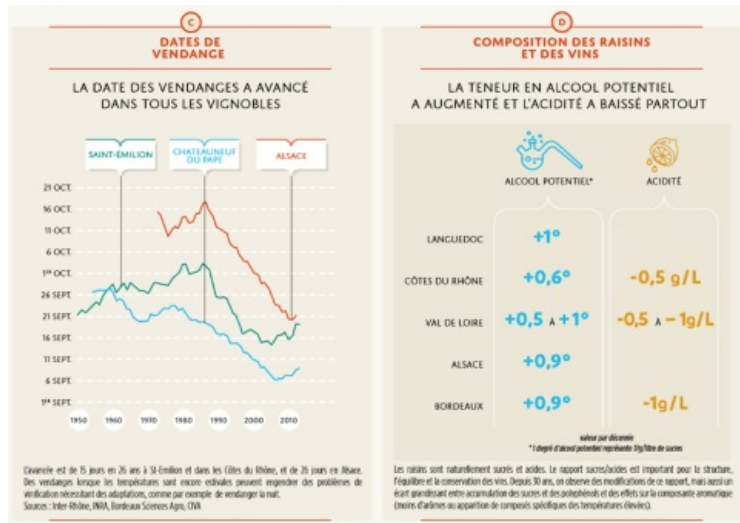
C

DATES DE VENDANGE

LA DATE DES VENDANGES A AVANCÉ DANS TOUS LES VIGNOBLES

SAINT-ÉMILION

CHÂTEAUNEUF DU PAPE

ALSACE

21 OCT.
16 OCT.
11 OCT.
6 OCT.
1er OCT.
26 SEPT.
21 SEPT.
16 SEPT.
11 SEPT.
6 SEPT.
1er SEPT.

1950 1960 1970 1980 1990 2000 2010

L'avancée est de 15 jours en 26 ans à St-Émilion et dans les Côtes du Rhône, et de 26 jours en Alsace. Des vendanges lorsque les températures sont encore estivales peuvent engendrer des problèmes de vinification nécessitant des adaptations, comme par exemple de vendanger la nuit.
Sources : Inter-Rhône, INRA, Bordeaux Sciences Agro, CIVA

D

COMPOSITION DES RAISINS ET DES VINS

LA TENEUR EN ALCOOL POTENTIEL A AUGMENTÉ ET L'ACIDITÉ A BAISSÉ PARTOUT

ALCOOL POTENTIEL*

ACIDITÉ

| | ALCOOL POTENTIEL* | ACIDITÉ |
|---|---|---|
| LANGUEDOC | +1° | |
| CÔTES DU RHÔNE | +0,6° | -0,5 g/L |
| VAL DE LOIRE | +0,5 À +1° | -0,5 À -1g/L |
| ALSACE | +0,9° | |
| BORDEAUX | +0,9° | -1g/L |

valeur par décennie
* 1 degré d'alcool potentiel représente 17g/litre de sucres

Les raisins sont naturellement sucrés et acides. Le rapport sucres/acides est important pour la structure, l'équilibre et la conservation des vins. Depuis 30 ans, on observe des modifications de ce rapport, mais aussi un écart grandissant entre accumulation des sucres et des polyphénols et des effets sur la composante aromatique (moins d'arômes ou apparition de composés spécifiques des températures élevées).